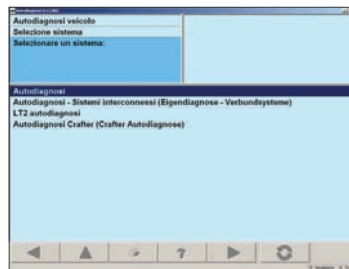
Autodiagnosi veicolo
Selezione sistema
Selezionare un sistema:

Autodiagnosi
Autodiagnosi - Sistemi interconnessi (Eigendiagnose - Verbundsysteme)
LT2 autodiagnosi
Autodiagnosi Crafter (Crafter Autodiagnose)

?